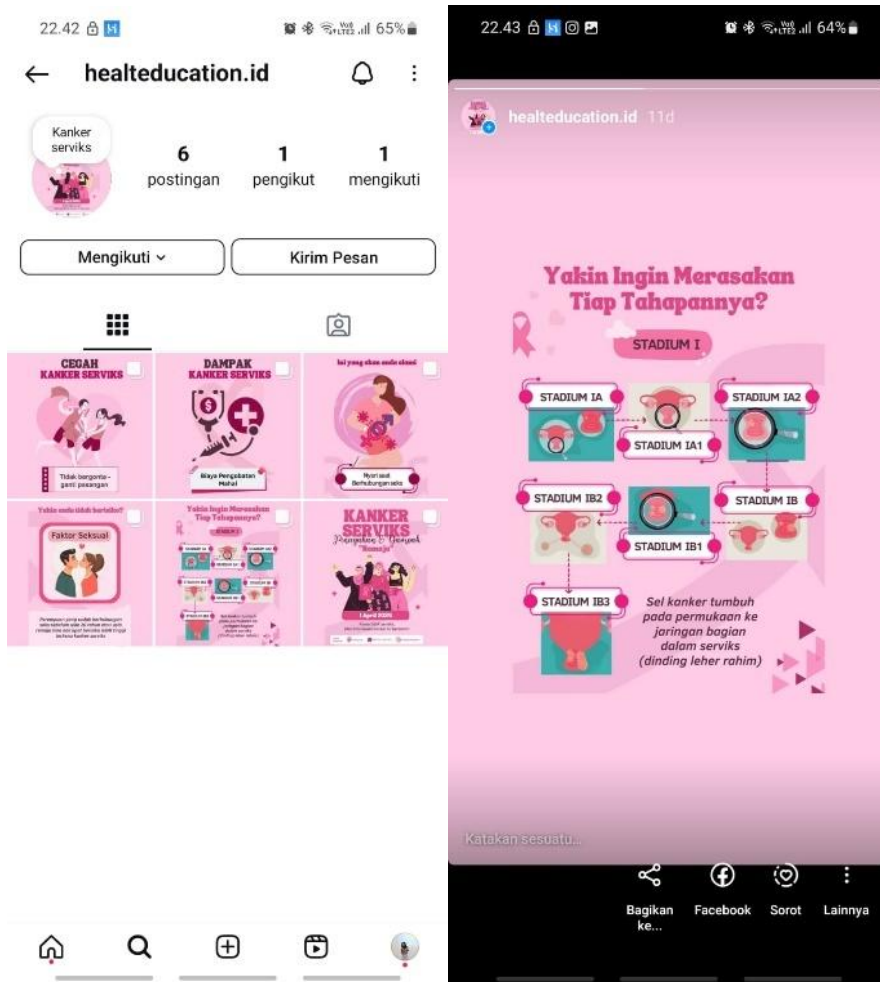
22.42 65%

← healteducation.id

Kanker serviks

6 postingan
1 pengikut
1 mengikuti

Mengikuti ⌄
Kirim Pesan

CEGAH KANKER SERVIKS
Tidak berganti-ganti pasangan

DAMPAK KANKER SERVIKS
Biaya Pengobatan Mahal

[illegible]
Nyeri saat Berhubungan seks

Yakin anda tidak tertular?
Faktor Seksual
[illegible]

Yakin Ingin Merasakan Tiap Tahapannya?
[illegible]

KANKER SERVIKS
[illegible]

22.43 64%

healteducation.id 11d

Yakin Ingin Merasakan Tiap Tahapannya?

STADIUM I

STADIUM IA
STADIUM IA2
STADIUM IA1
STADIUM IB2
STADIUM IB
STADIUM IB1
STADIUM IB3

Sel kanker tumbuh pada permukaan ke jaringan bagian dalam serviks (dinding leher rahim)

Katakan sesuatu...

Bagikan ke...
Facebook
Sorot
Lainnya